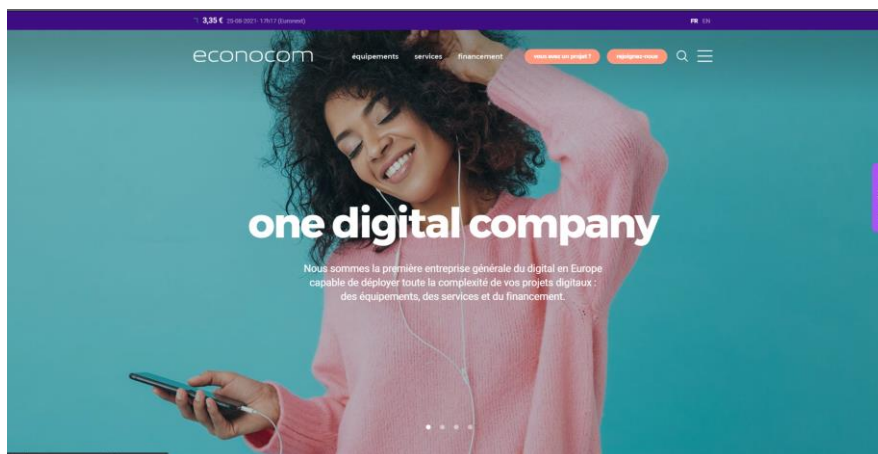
3,35 € 25-08-2021 - 17h17 (Euronext)

FR EN

econocom

équipements services financement vous avez un projet ? rejoignez-nous

one digital company

Nous sommes la première entreprise générale du digital en Europe capable de déployer toute la complexité de vos projets digitaux : des équipements, des services et du financement.